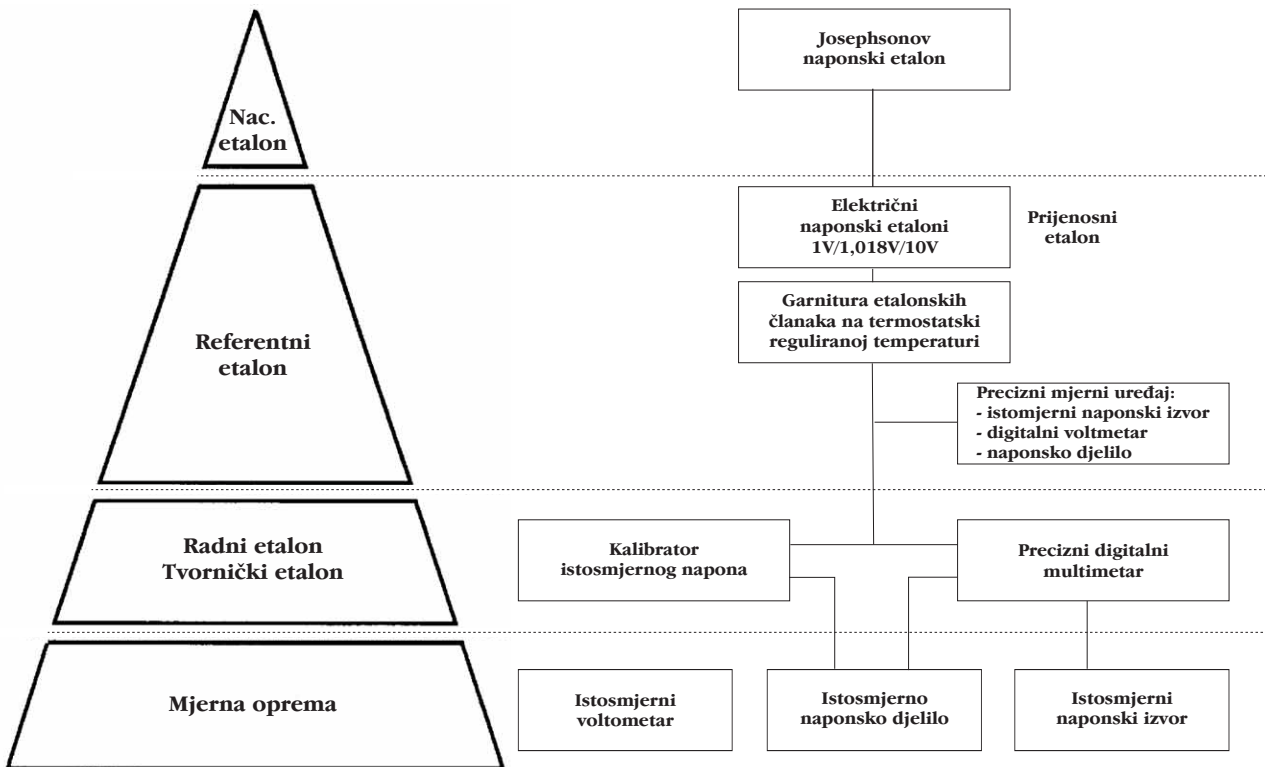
Nac. etalon

Referentni etalon

Radni etalon
Tvornički etalon

Mjerna oprema

Josephsonov naponski etalon

Električni naponski etaloni 1V/1,018V/10V

Prijenosni etalon

Garnitura etalonskih članaka na termostatski reguliranoj temperaturi

Precizni mjerni uređaj:
- istomjerni naponski izvor
- digitalni voltmetar
- naponsko djelilo

Kalibrator istosmjernog napona

Precizni digitalni multimetar

Istosmjerni voltometar

Istosmjerno naponsko djelilo

Istosmjerni naponski izvor